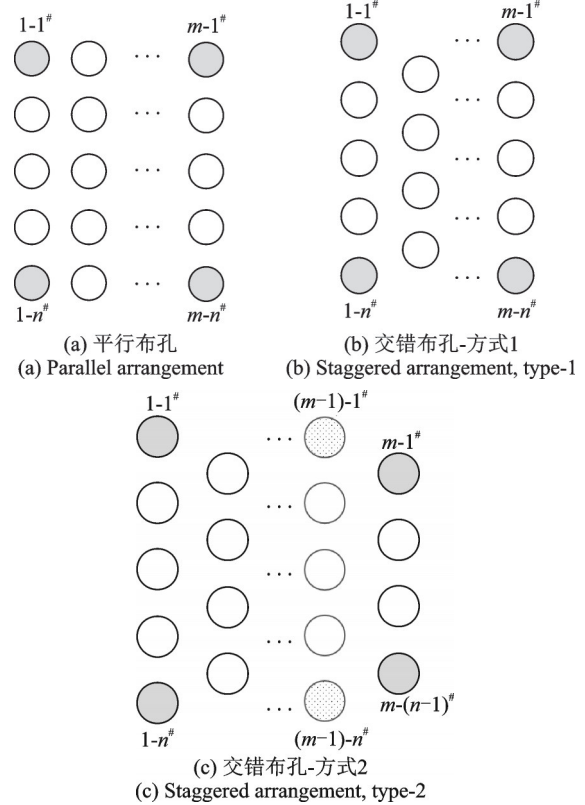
$1\text{-}1^{\#}$ $m\text{-}1^{\#}$

$\cdots$

$\cdots$

$\cdots$

$\cdots$

$\cdots$

$1\text{-}n^{\#}$ $m\text{-}n^{\#}$

(a) 平行布孔
(a) Parallel arrangement

$1\text{-}1^{\#}$ $m\text{-}1^{\#}$

$\cdots$

$\cdots$

$\cdots$

$\cdots$

$\cdots$

$1\text{-}n^{\#}$ $m\text{-}n^{\#}$

(b) 交错布孔-方式1
(b) Staggered arrangement, type-1

$1\text{-}1^{\#}$ $(m-1)\text{-}1^{\#}$ $m\text{-}1^{\#}$

$\cdots$

$\cdots$

$\cdots$

$\cdots$

$\cdots$

$1\text{-}n^{\#}$ $(m-1)\text{-}n^{\#}$ $m\text{-}(n-1)^{\#}$

(c) 交错布孔-方式2
(c) Staggered arrangement, type-2